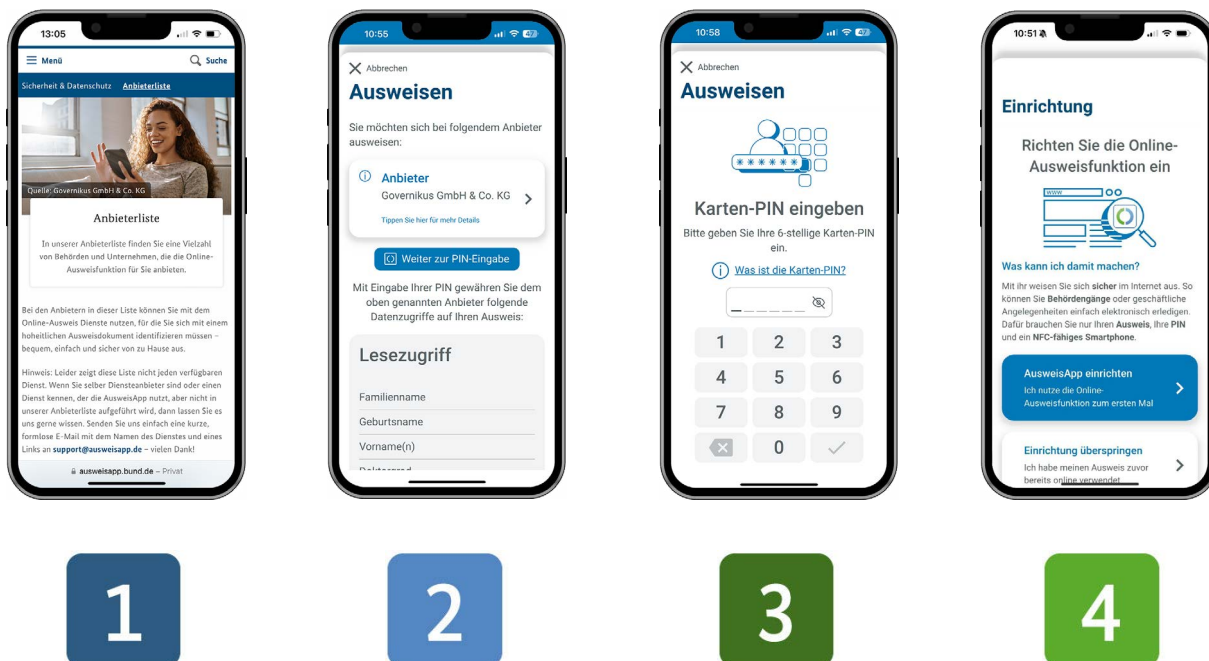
13:05

Menü

Suche

Sicherheit & Datenschutz Anbieterliste

Quelle: Governikus GmbH & Co. KG

Anbieterliste

In unserer Anbieterliste finden Sie eine Vielzahl von Behörden und Unternehmen, die die Online-Ausweisfunktion für Sie anbieten.

Bei den Anbietern in dieser Liste können Sie mit dem Online-Ausweis Dienste nutzen, für die Sie sich mit einem hoheitlichen Ausweisdokument identifizieren müssen – bequem, einfach und sicher von zu Hause aus.

Hinweis: Leider zeigt diese Liste nicht jeden verfügbaren Dienst. Wenn Sie selber Diensteanbieter sind oder einen Dienst kennen, der die AusweisApp nutzt, aber nicht in unserer Anbieterliste aufgeführt wird, dann lassen Sie es uns gerne wissen. Senden Sie uns einfach eine kurze, formlose E-Mail mit dem Namen des Dienstes und eines Links an support@ausweisapp.de – vielen Dank!

ausweisapp.bund.de – Privat

10:55

Abbrechen

Ausweisen

Sie möchten sich bei folgendem Anbieter ausweisen:

Anbieter
Governikus GmbH & Co. KG
Tippen Sie hier für mehr Details

Weiter zur PIN-Eingabe

Mit Eingabe Ihrer PIN gewähren Sie dem oben genannten Anbieter folgende Datenzugriffe auf Ihren Ausweis:

Lesezugriff

Familienname
Geburtsname
Vorname(n)
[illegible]

10:58

Abbrechen

Ausweisen

Karten-PIN eingeben

Bitte geben Sie Ihre 6-stellige Karten-PIN ein.

Was ist die Karten-PIN?

1 2 3
4 5 6
7 8 9
0

10:51

Einrichtung

Richten Sie die Online-Ausweisfunktion ein

www

Was kann ich damit machen?

Mit ihr weisen Sie sich sicher im Internet aus. So können Sie Behördengänge oder geschäftliche Angelegenheiten einfach elektronisch erledigen. Dafür brauchen Sie nur Ihren Ausweis, Ihre PIN und ein NFC-fähiges Smartphone.

AusweisApp einrichten
Ich nutze die Online-Ausweisfunktion zum ersten Mal

Einrichtung überspringen
Ich habe meinen Ausweis zuvor bereits online verwendet

1

2

3

4